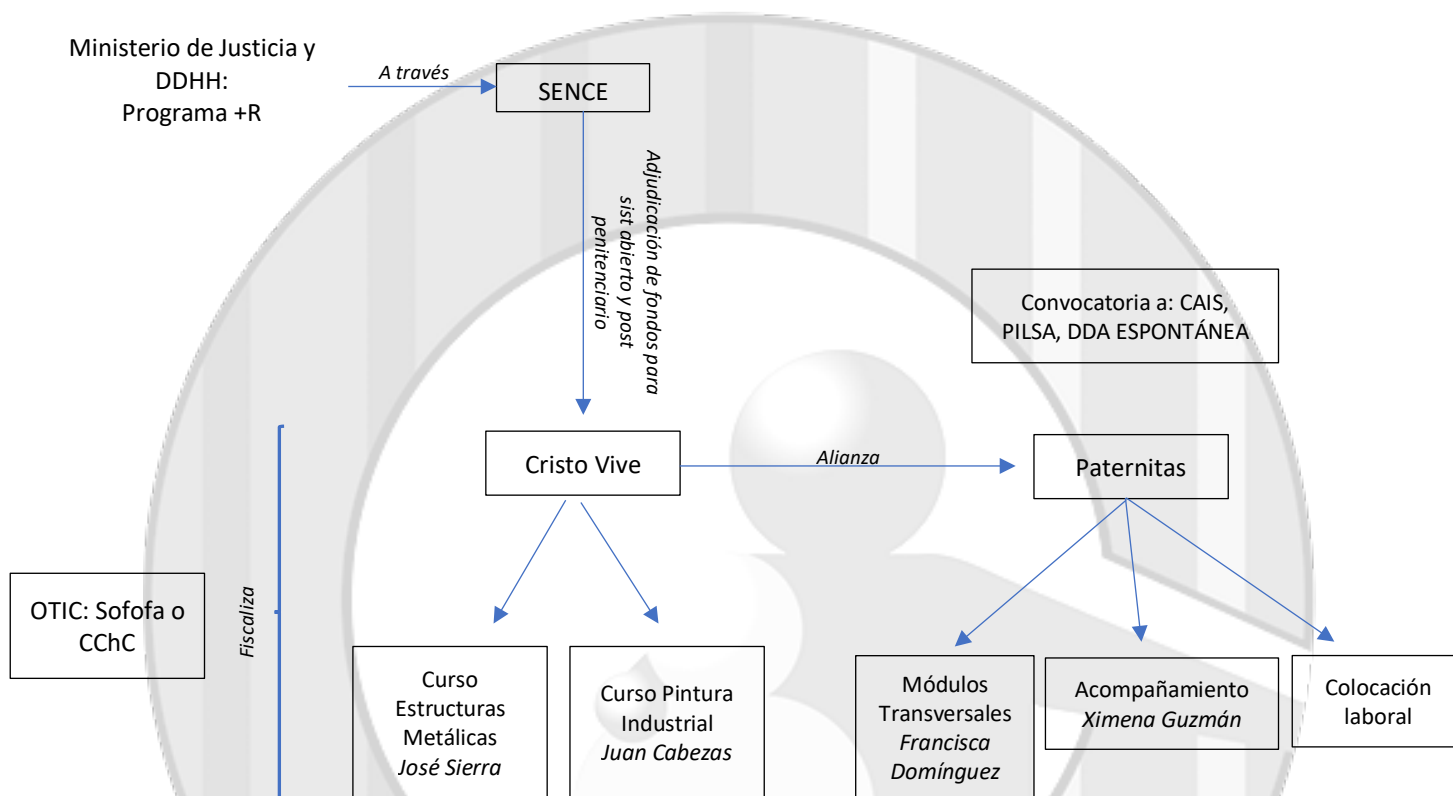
Ministerio de Justicia y DDHH: Programa +R

A través

SENCE

Adjudicación de fondos para sist abierto y post penitenciario

Convocatoria a: CAIS, PILSA, DDA ESPONTÁNEA

Cristo Vive

Alianza

Paternitas

OTIC: Sofofa o CChC

Fiscaliza

Curso Estructuras Metálicas
José Sierra

Curso Pintura Industrial
Juan Cabezas

Módulos Transversales
Francisca Domínguez

Acompañamiento
Ximena Guzmán

Colocación laboral